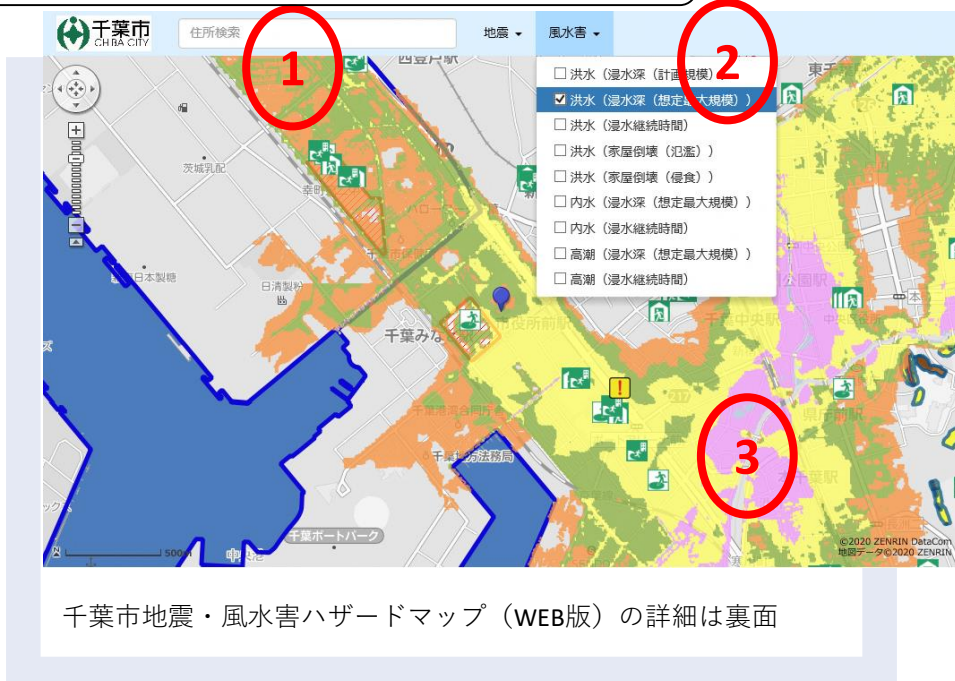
千葉市
CHIBA CITY
住所検索
1
地震
風水害
2
□ 洪水（浸水深（計画規模））
☑ 洪水（浸水深（想定最大規模））
□ 洪水（浸水継続時間）
□ 洪水（家屋倒壊（氾濫））
□ 洪水（家屋倒壊（侵食））
□ 内水（浸水深（想定最大規模））
□ 内水（浸水継続時間）
□ 高潮（浸水深（想定最大規模））
□ 高潮（浸水継続時間）
西登戸駅
東千
茨城乳配
日本製糖
日清製粉
千葉みな
市役所前駅
千葉中央駅
公園駅
県庁前駅
千葉駅
千葉港湾合同庁舎
千葉地方法務局
千葉ポートパーク
3
500m
©2020 ZENRIN DataCom
地図データ©2020 ZENRIN

千葉市地震・風水害ハザードマップ（WEB版）の詳細は裏面